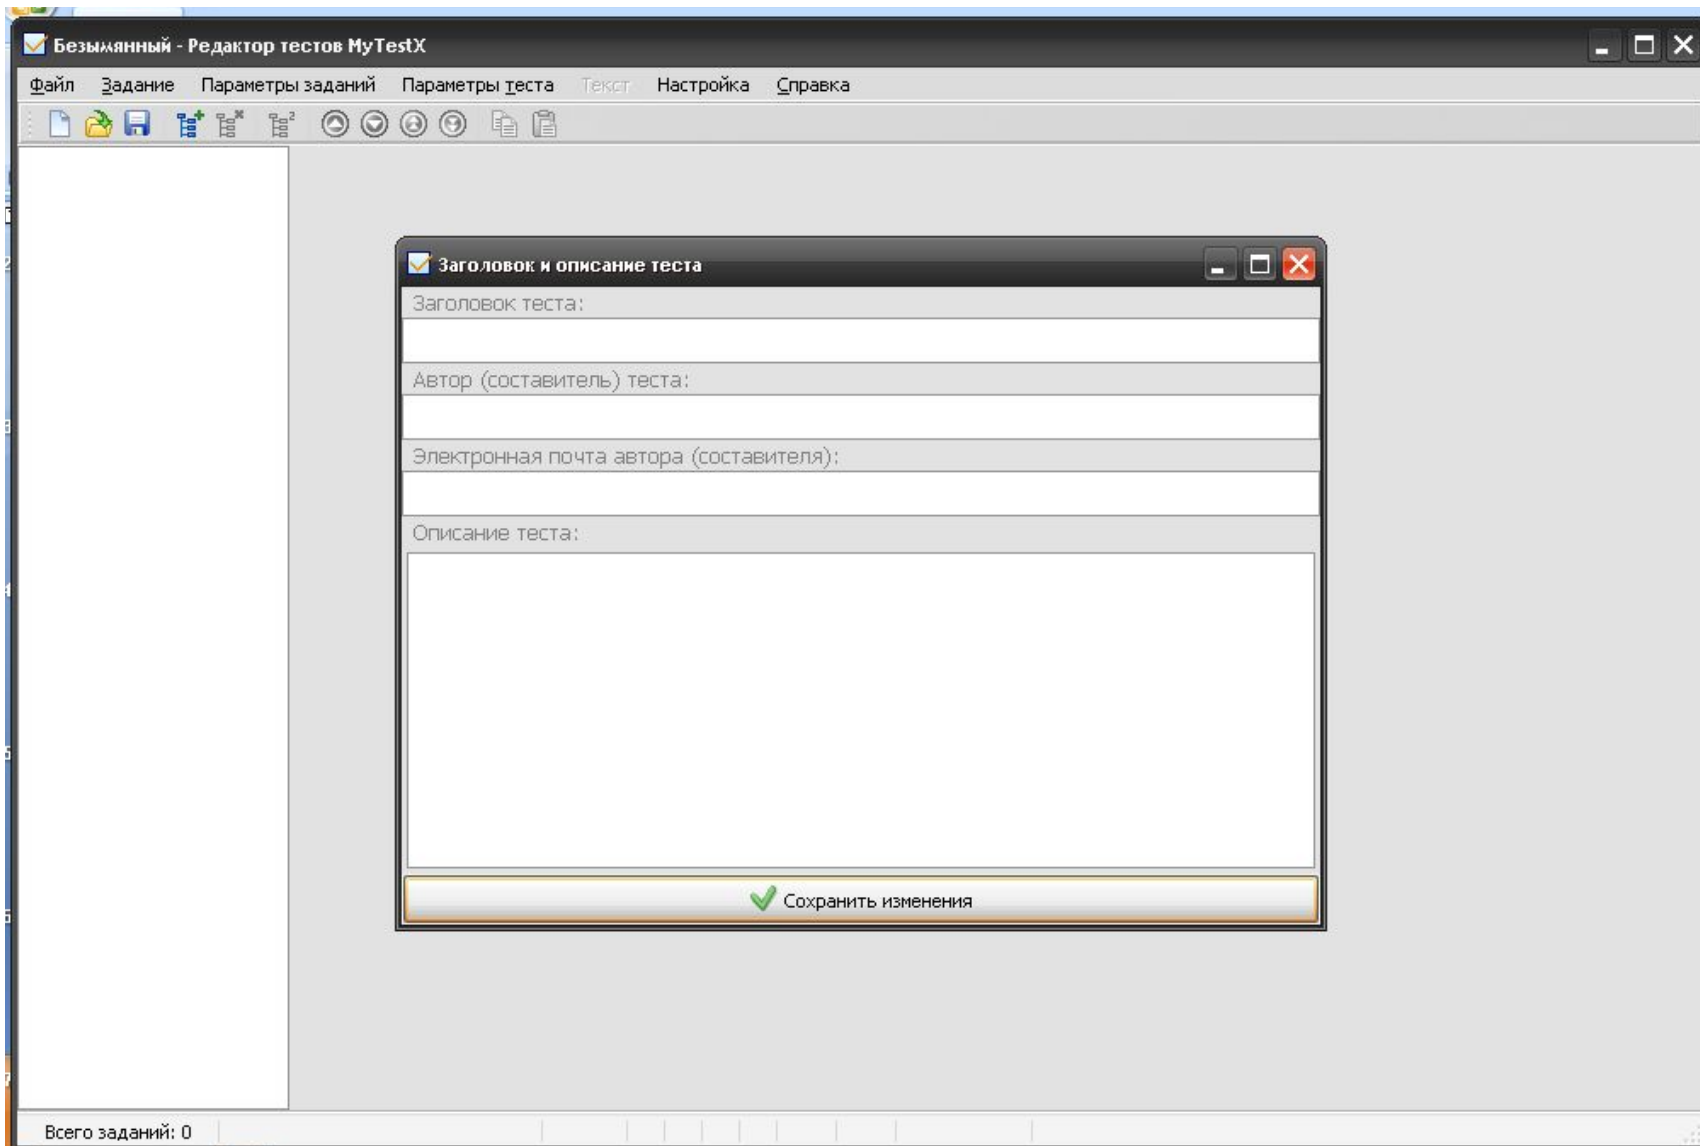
Безымянный - Редактор тестов MyTestX

Файл Задание Параметры заданий Параметры теста Текст Настройка Справка

Заголовок и описание теста

Заголовок теста:

Автор (составитель) теста:

Электронная почта автора (составителя):

Описание теста:

Сохранить изменения

Всего заданий: 0